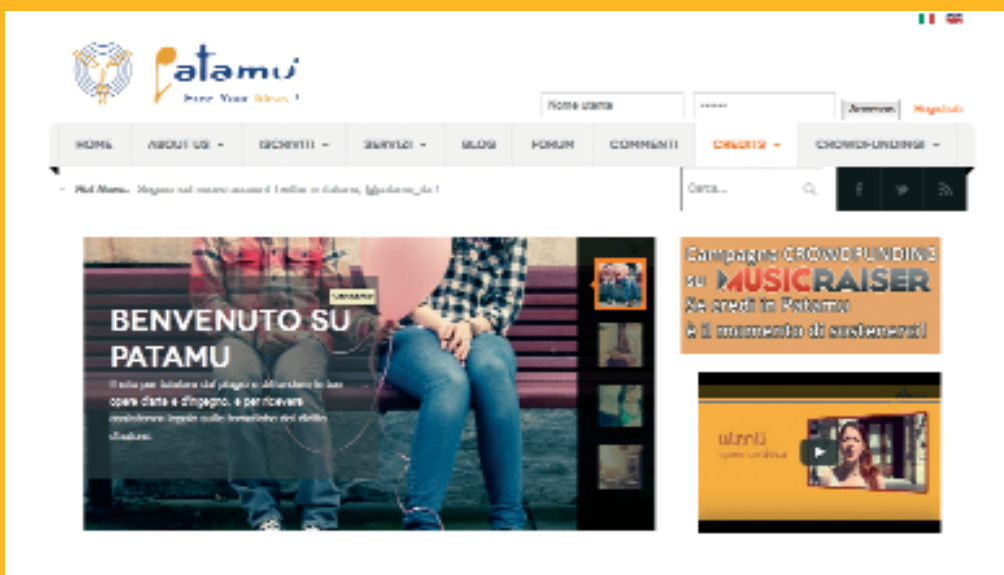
Patamu
Free Your Ideas !

Nome utente
Accesso Registrati

HOME ABOUT US ISCRIVITI SERVIZI BLOG FORUM COMMENTI CREDITS CROWDFUNDING

Hot News: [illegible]

Cerca...

BENVENUTO SU PATAMU

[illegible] opere d'arte e d'ingegno, e per ricevere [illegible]

Campagna CROWDFUNDING su MUSICRAISER
Se credi in Patamu
è il momento di sostenerci!